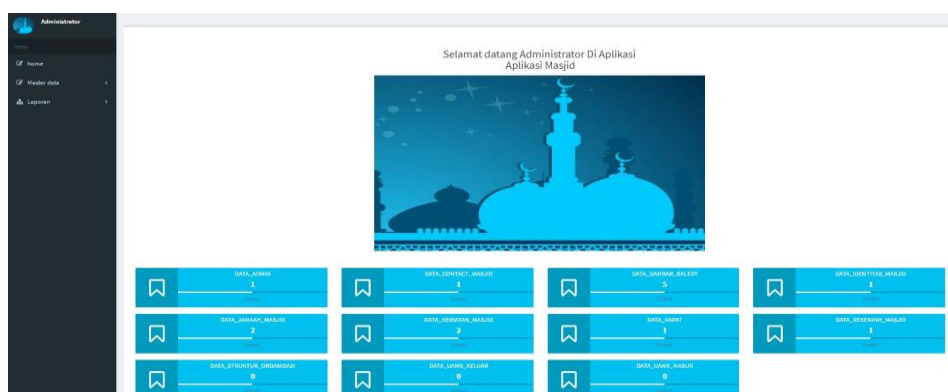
Administrator

menu

home

Master data

Laporan

Selamat datang Administrator Di Aplikasi
Aplikasi Masjid

DATA_ADMIN
1
Detail

DATA_CONTACT_MASJID
1
Detail

DATA_GAMBAR_GALERY
5
Detail

DATA_IDENTITAS_MASJID
1
Detail

DATA_JAMAAH_MASJID
2
Detail

DATA_KEGIATAN_MASJID
2
Detail

DATA_RAPAT
1
Detail

DATA_REKENING_MASJID
1
Detail

DATA_STRUKTUR_ORGANISASI
0
Detail

DATA_UANG_KELUAR
0
Detail

DATA_UANG_MASUK
0
Detail